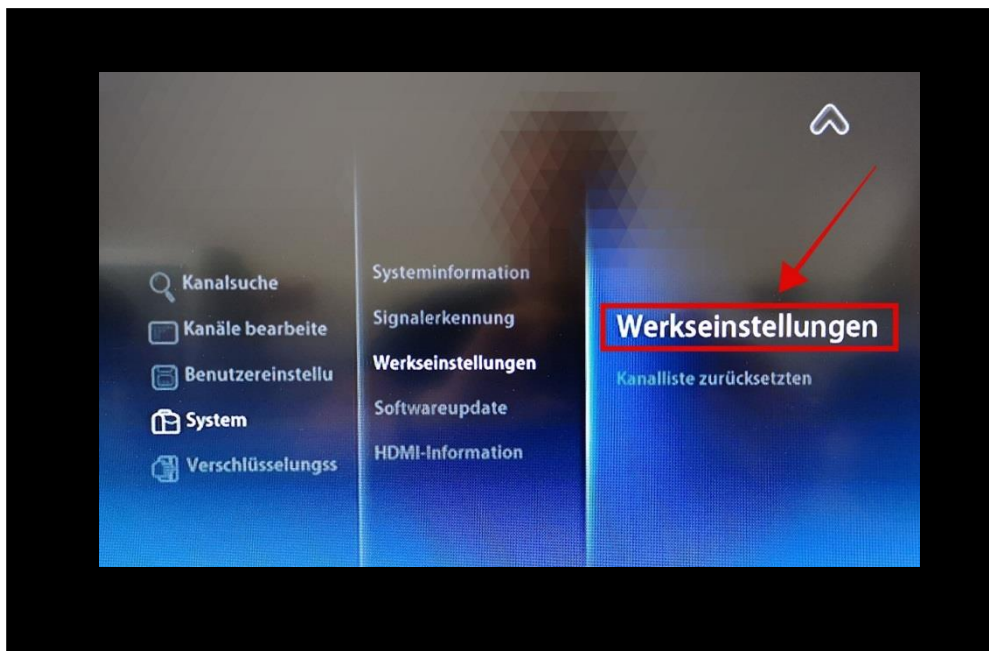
Kanalsuche
Kanäle bearbeite
Benutzereinstellu
System
Verschlüsselungss

Systeminformation
Signalerkennung
Werkseinstellungen
Softwareupdate
HDMI-Information

Werkseinstellungen
Kanalliste zurücksetzten